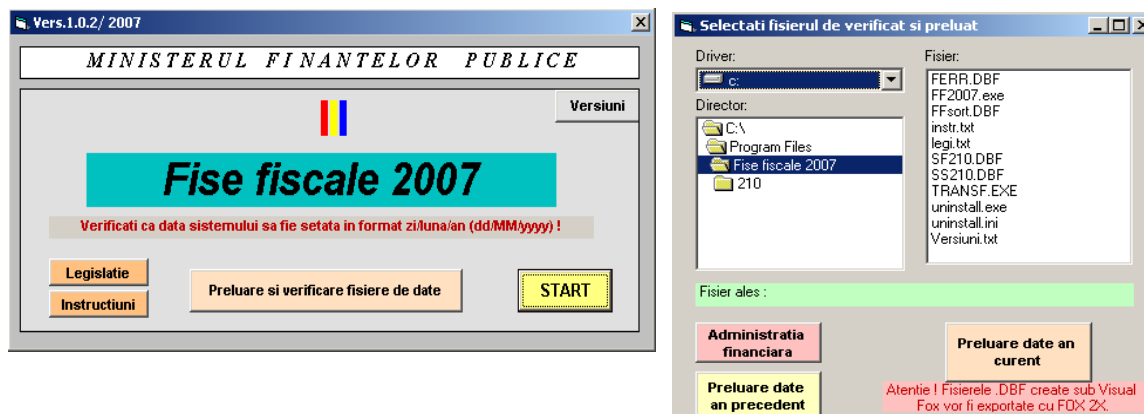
Vers.1.0.2/ 2007

X

MINISTERUL FINANTELOR PUBLICE

Versiuni

Fise fiscale 2007

Verificati ca data sistemului sa fie setata in format zi/luna/an (dd/MM/yyyy) !

Legislatie

Instructiuni

Preluare si verificare fisiere de date

START

Selectati fisierul de verificat si preluat

Driver:

c:

Director:

C:\
Program Files
Fise fiscale 2007
210

Fisier:

FERR.DBF
FF2007.exe
FFsort.DBF
instr.txt
legi.txt
SF210.DBF
SS210.DBF
TRANSF.EXE
uninstall.exe
uninstall.ini
Versiuni.txt

Fisier ales :

Administratia financiara

Preluare date an curent

Preluare date an precedent

Atentie ! Fisierele .DBF create sub Visual Fox vor fi exportate cu FOX 2X.